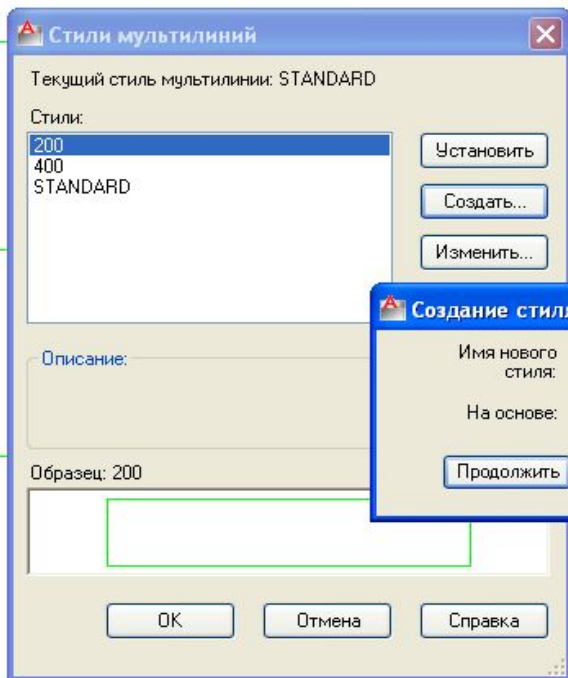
Стили мультилиний

Текущий стиль мультилинии: STANDARD

Стили:

200
400
STANDARD

Установить

Создать...

Изменить...

Описание:

Образец: 200

OK

Отмена

Справка

Создание стил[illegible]

Имя нового стиля:

На основе:

Продолжить